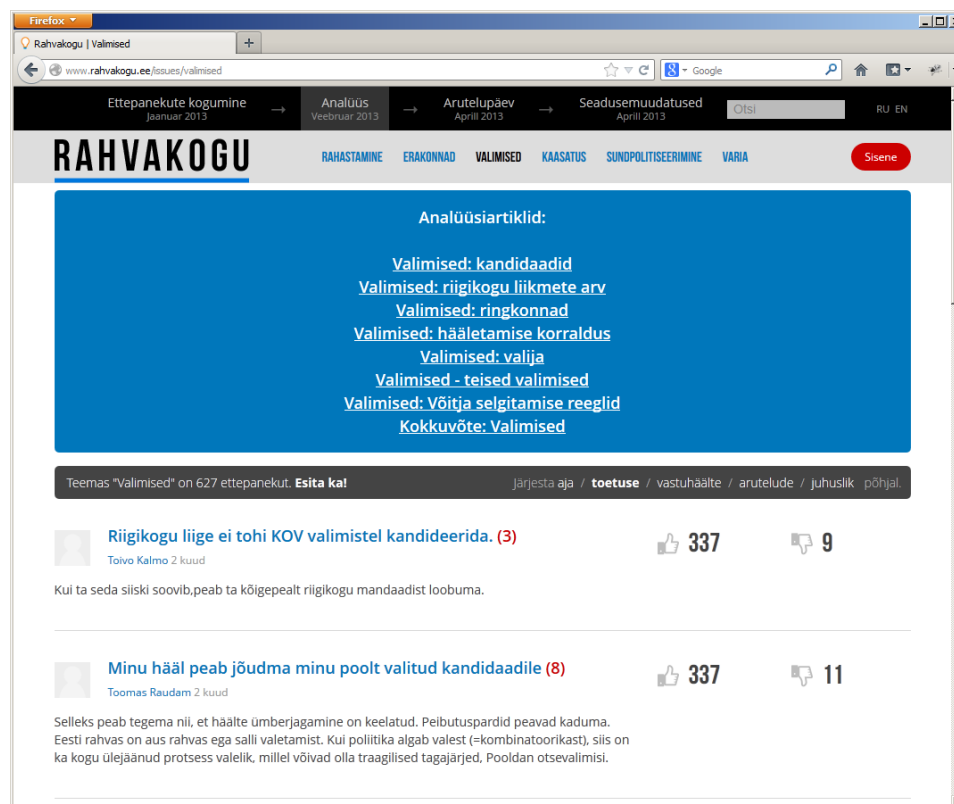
Firefox

Rahvakogu | Valimised

www.rahvakogu.ee/issues/valimised

Google

Ettepanekute kogumine
Jaanuar 2013

Analüüs
Veebruar 2013

Arutelupäev
Aprill 2013

Seadusemuudatused
Aprill 2013

Otsi

RU EN

RAHVAKOGU

RAHASTAMINE ERAKONNAD VALIMISED KAASATUS SUNDPOLITISEERIMINE VARIA

Sisene

Analüüsiartiklid:

Valimised: kandidaadid
Valimised: riigikogu liikmete arv
Valimised: ringkonnad
Valimised: hääletamise korraldus
Valimised: valija
Valimised - teised valimised
Valimised: Võitja selgitamise reeglid
Kokkuvõte: Valimised

Teemas "Valimised" on 627 ettepanekut. Esita ka!

Järjesta aja / toetuse / vastuhäälte / arutelude / juhuslik põhjal.

Riigikogu liige ei tohi KOV valimistel kandideerida. (3)
Toivo Kalmo 2 kuud

337 9

Kui ta seda siiski soovib,peab ta kõigepealt riigikogu mandaadist loobuma.

Minu hääl peab jõudma minu poolt valitud kandidaadile (8)
Toomas Raudam 2 kuud

337 11

Selleks peab tegema nii, et häälte ümberjagamine on keelatud. Peibutuspardid peavad kaduma. Eesti rahvas on aus rahvas ega salli valetamist. Kui poliitika algab valest (=kombinatoorikast), siis on ka kogu ülejäänud protsess valelik, millel võivad olla traagilised tagajärjed, Pooldan otsevalimisi.